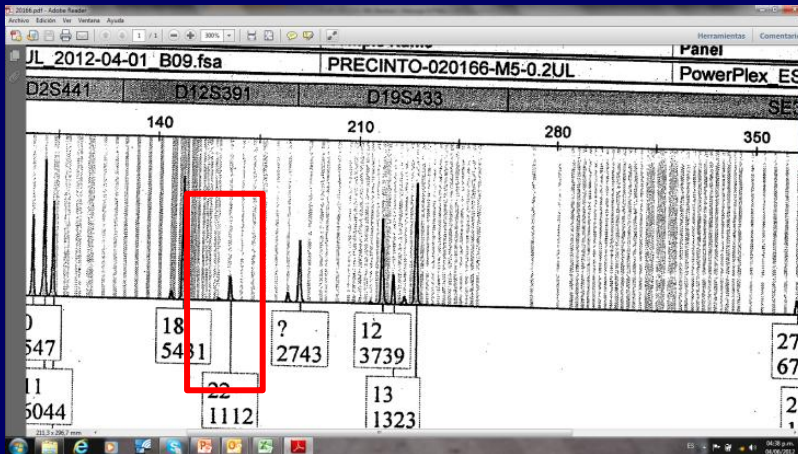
20188.pdf - Adobe Reader
Archivo Edición Ver Ventana Ayuda
1 / 1 300%
Herramientas Comentario

UL_2012-04-01_B09.fsa
PRECINTO-020166-M5-0.2UL
Panel
PowerPlex_ES

D2S441 D12S391 D19S433 SE

140 210 280 350

0
547

11
5044

18
5431

22
1112

?
2743

12
3739

13
1323

27
67

2

213.3 x 296.7 mm

ES 04:38 p.m.